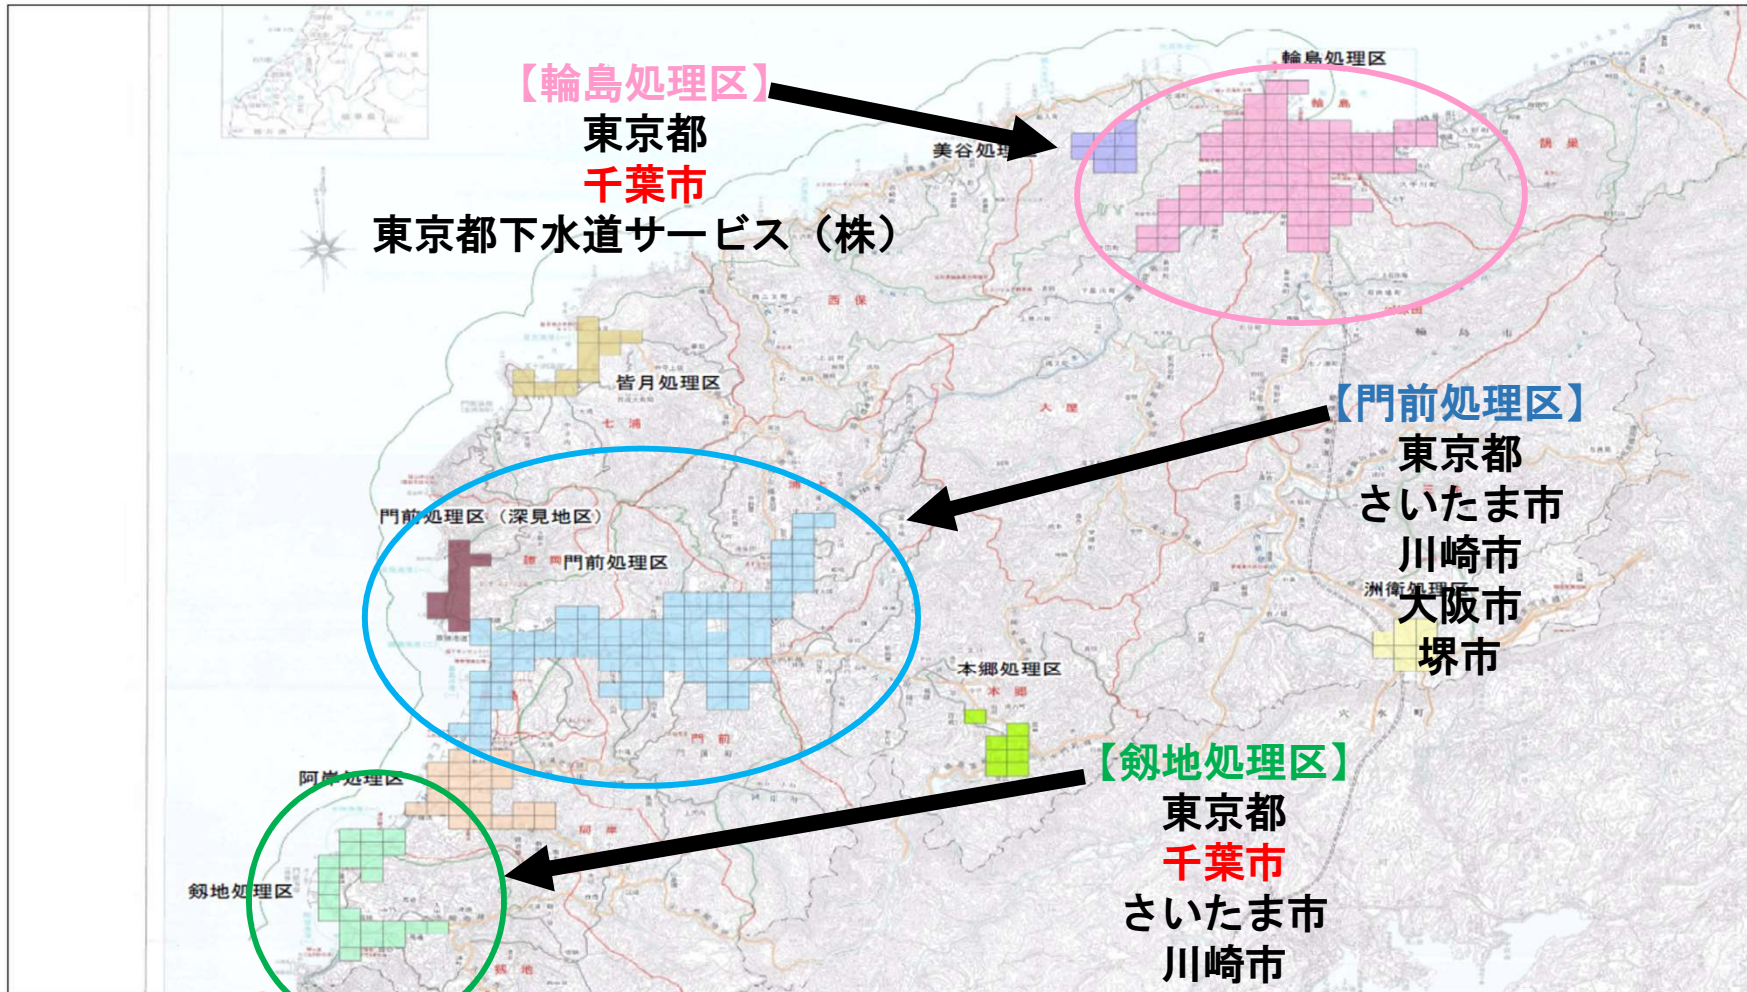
【輪島処理区】
東京都
千葉市
東京都下水道サービス（株）

輪島処理区
美谷処理区
皆月処理区

【門前処理区】
東京都
さいたま市
川崎市
大阪市
堺市

門前処理区（深見地区）
門前処理区
洲衛処理区
本郷処理区
阿岸処理区
剱地処理区

【剱地処理区】
東京都
千葉市
さいたま市
川崎市